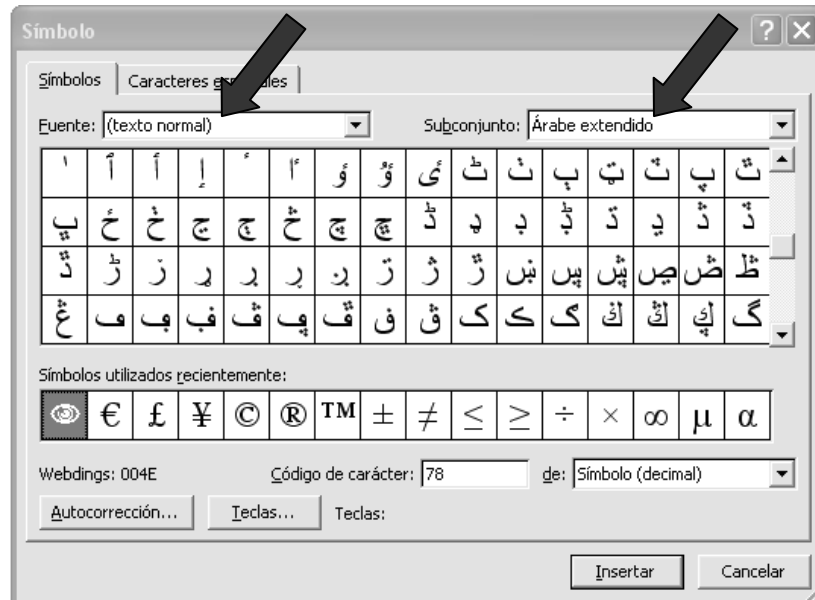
Símbolo

Símbolos | Caracteres es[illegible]ales

Fuente: (texto normal)

Subconjunto: Árabe extendido

| ٱ | ٲ | ٳ | ٵ | ٶ | ٷ | ٸ | ٹ | ٺ | ٻ | ټ | ٽ | پ | ٿ |
|---|---|---|---|---|---|---|---|---|---|---|---|---|---|
| ڀ | ځ | ڂ | ڃ | ڄ | څ | چ | ڇ | ڈ | ډ | ڊ | ڋ | ڌ | ڍ |
| ڎ | ڏ | ڐ | ڑ | ڒ | ړ | ڔ | ڕ | ږ | ڗ | ژ | ڙ | ښ | ڛ |
| ڜ | ڝ | ڞ | ڟ | ڠ | ڡ | ڢ | ڣ | ڤ | ڥ | ڦ | ڧ | ڨ | ک |

Símbolos utilizados recientemente:

| ◉ | € | £ | ¥ | © | ® | ™ | ± | ≠ | ≤ | ≥ | ÷ | × | ∞ | µ | α |
|---|---|---|---|---|---|---|---|---|---|---|---|---|---|---|---|

Webdings: 004E

Código de carácter: 78

de: Símbolo (decimal)

Autocorrección...

Teclas...

Teclas:

Insertar

Cancelar